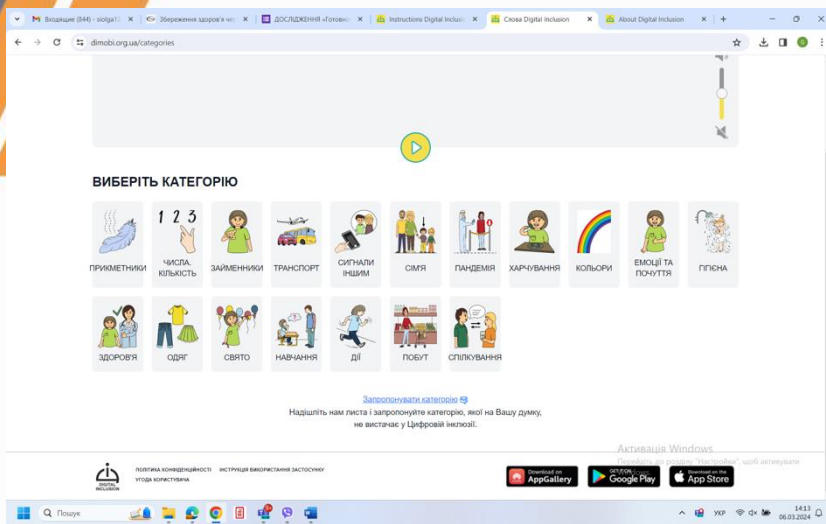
Вхідні (844) - siolga | Збереження здоров'я | ДОСЛІДЖЕННЯ «Готовн | Instructions Digital Inclusion | Слова Digital Inclusion | About Digital Inclusion

dimobi.org.ua/categories

ВИБЕРІТЬ КАТЕГОРІЮ

1 2 3

ПРИКМЕТНИКИ | ЧИСЛА. КІЛЬКІСТЬ | ЗАЙМЕННИКИ | ТРАНСПОРТ | СИГНАЛИ ІНШИМ | СІМ'Я | ПАНДЕМІЯ | ХАРЧУВАННЯ | КОЛЬОРИ | ЕМОЦІЇ ТА ПОЧУТТЯ | ГІГІЄНА

ЗДОРОВ'Я | ОДЯГ | СВЯТО | НАВЧАННЯ | ДІЇ | ПОБУТ | СПІЛКУВАННЯ

Запропонувати категорію
Надішліть нам листа і запропонуйте категорію, якої на Вашу думку, не вистачає у Цифровій інклюзії.

Активація Windows
Перейдіть до розділу "Настройки", щоб активувати Windows.

DIGITAL INCLUSION

ПОЛІТИКА КОНФІДЕНЦІЙНОСТІ   ІНСТРУКЦІЯ ВИКОРИСТАННЯ ЗАСТОСУНКУ
УГОДА КОРИСТУВАЧА

Download on AppGallery | GET IT ON Google Play | Download on the App Store

Пошук

УКР 14:13 06.03.2024